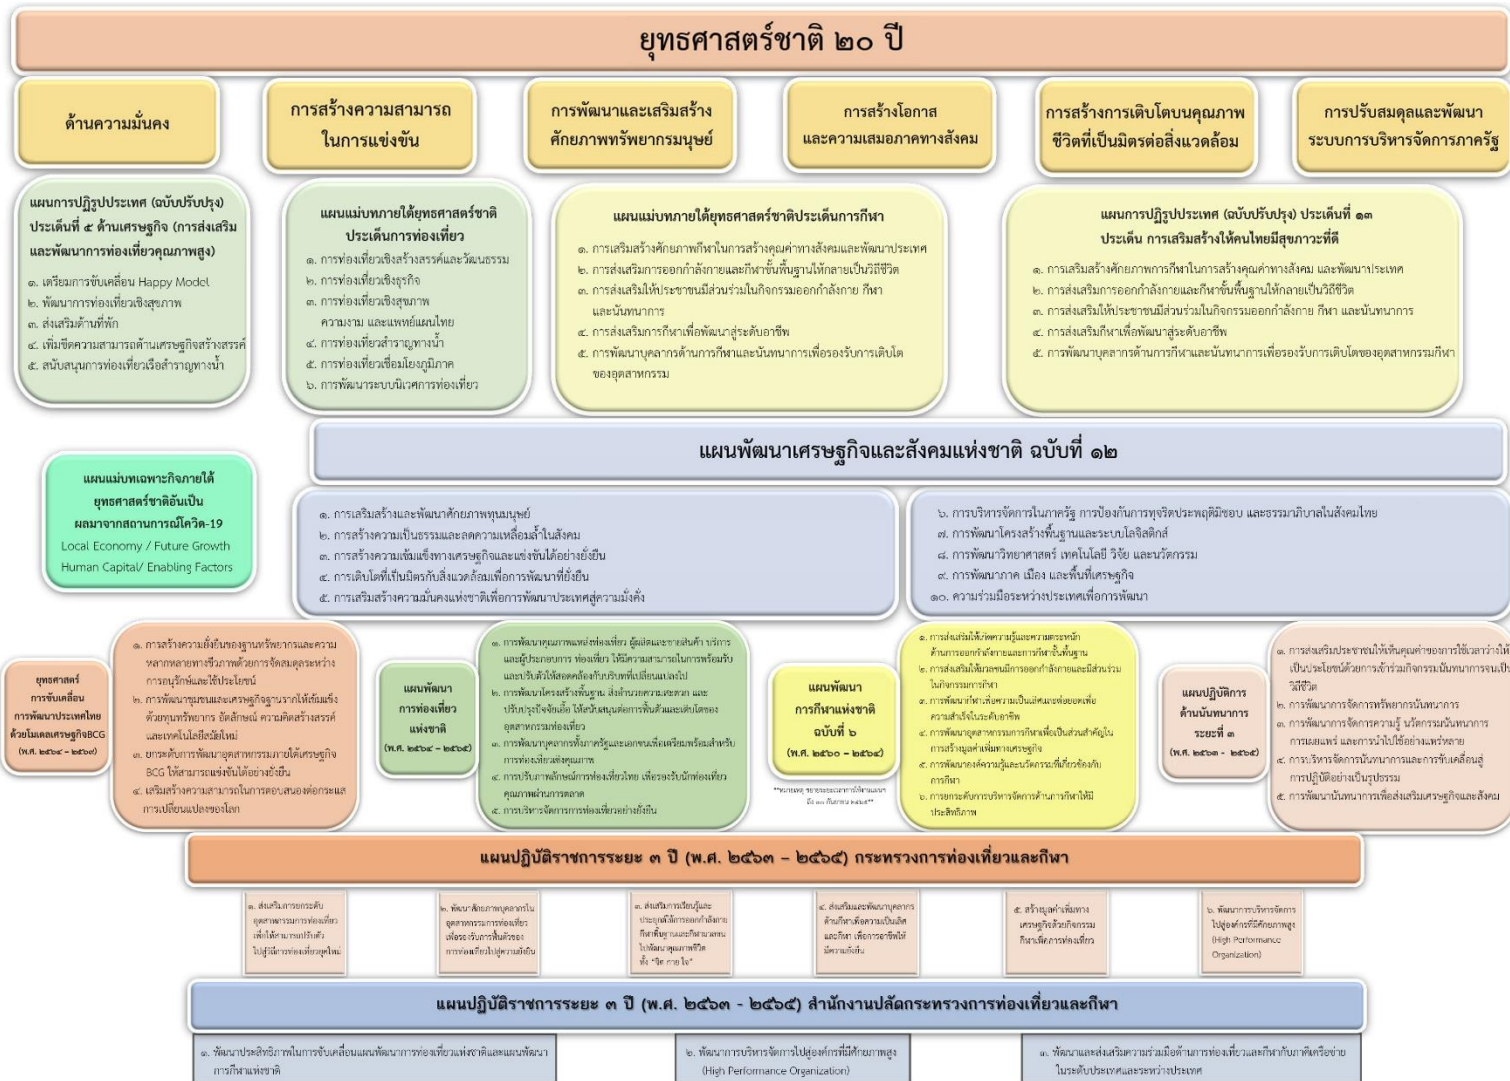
ยุทธศาสตร์ชาติ ๒๐ ปี

ด้านความมั่นคง

การสร้างความสามารถในการแข่งขัน

การพัฒนาและเสริมสร้างศักยภาพทรัพยากรมนุษย์

การสร้างโอกาสและความเสมอภาคทางสังคม

การสร้างการเติบโตบนคุณภาพชีวิตที่เป็นมิตรต่อสิ่งแวดล้อม

การปรับสมดุลและพัฒนาระบบการบริหารจัดการภาครัฐ

แผนการปฏิรูปประเทศ (ฉบับปรับปรุง) ประเด็นที่ ๕ ด้านเศรษฐกิจ (การส่งเสริมและพัฒนาการท่องเที่ยวคุณภาพสูง)

๑. เตรียมการขับเคลื่อน Happy Model
๒. พัฒนาการท่องเที่ยวเชิงสุขภาพ
๓. ส่งเสริมด้านที่พัก
๔. เพิ่มขีดความสามารถด้านเศรษฐกิจสร้างสรรค์
๕. สนับสนุนการท่องเที่ยวเรือสำราญทางน้ำ

แผนแม่บทภายใต้ยุทธศาสตร์ชาติ ประเด็นการท่องเที่ยว

๑. การท่องเที่ยวเชิงสร้างสรรค์และวัฒนธรรม
๒. การท่องเที่ยวเชิงธุรกิจ
๓. การท่องเที่ยวเชิงสุขภาพ ความงาม และแพทย์แผนไทย
๔. การท่องเที่ยวสำราญทางน้ำ
๕. การท่องเที่ยวเชื่อมโยงภูมิภาค
๖. การพัฒนาระบบนิเวศการท่องเที่ยว

แผนแม่บทภายใต้ยุทธศาสตร์ชาติประเด็นการกีฬา

๑. การเสริมสร้างศักยภาพกีฬาในการสร้างคุณค่าทางสังคมและพัฒนาประเทศ
๒. การส่งเสริมการออกกำลังกายและกีฬาขั้นพื้นฐานให้กลายเป็นวิถีชีวิต
๓. การส่งเสริมให้ประชาชนมีส่วนร่วมในกิจกรรมออกกำลังกาย กีฬา และนันทนาการ
๔. การส่งเสริมการกีฬาเพื่อพัฒนาสู่ระดับอาชีพ
๕. การพัฒนาบุคลากรด้านการกีฬาและนันทนาการเพื่อรองรับการเติบโตของอุตสาหกรรม

แผนการปฏิรูปประเทศ (ฉบับปรับปรุง) ประเด็นที่ ๑๓ ประเด็น การเสริมสร้างให้คนไทยมีสุขภาวะที่ดี

๑. การเสริมสร้างศักยภาพการกีฬาในการสร้างคุณค่าทางสังคม และพัฒนาประเทศ
๒. การส่งเสริมการออกกำลังกายและกีฬาขั้นพื้นฐานให้กลายเป็นวิถีชีวิต
๓. การส่งเสริมให้ประชาชนมีส่วนร่วมในกิจกรรมออกกำลังกาย กีฬา และนันทนาการ
๔. การส่งเสริมกีฬาเพื่อพัฒนาสู่ระดับอาชีพ
๕. การพัฒนาบุคลากรด้านการกีฬาและนันทนาการเพื่อรองรับการเติบโตของอุตสาหกรรมกีฬา

แผนพัฒนาเศรษฐกิจและสังคมแห่งชาติ ฉบับที่ ๑๒

แผนแม่บทเฉพาะกิจภายใต้ยุทธศาสตร์ชาติอันเป็นผลมาจากสถานการณ์โควิด-19
Local Economy / Future Growth
Human Capital/ Enabling Factors

๑. การเสริมสร้างและพัฒนาศักยภาพทุนมนุษย์
๒. การสร้างความเป็นธรรมและลดความเหลื่อมล้ำในสังคม
๓. การสร้างความเข้มแข็งทางเศรษฐกิจและแข่งขันได้อย่างยั่งยืน
๔. การเติบโตที่เป็นมิตรกับสิ่งแวดล้อมเพื่อการพัฒนาที่ยั่งยืน
๕. การเสริมสร้างความมั่นคงแห่งชาติเพื่อการพัฒนาประเทศสู่ความมั่งคั่ง

๖. การบริหารจัดการในภาครัฐ การป้องกันการทุจริตประพฤติมิชอบ และธรรมาภิบาลในสังคมไทย
๗. การพัฒนาโครงสร้างพื้นฐานและระบบโลจิสติกส์
๘. การพัฒนาวิทยาศาสตร์ เทคโนโลยี วิจัย และนวัตกรรม
๙. การพัฒนาภาค เมือง และพื้นที่เศรษฐกิจ
๑๐. ความร่วมมือระหว่างประเทศเพื่อการพัฒนา

ยุทธศาสตร์การขับเคลื่อนการพัฒนาประเทศไทยด้วยโมเดลเศรษฐกิจBCG (พ.ศ. ๒๕๖๔ - ๒๕๗๐)

๑. การสร้างความยั่งยืนของฐานทรัพยากรและความหลากหลายทางชีวภาพด้วยการจัดสมดุลระหว่างการอนุรักษ์และใช้ประโยชน์
๒. การพัฒนาชุมชนและเศรษฐกิจฐานรากให้เข้มแข็ง ด้วยทุนทรัพยากร อัตลักษณ์ ความคิดสร้างสรรค์ และเทคโนโลยีสมัยใหม่
๓. ยกระดับการพัฒนาอุตสาหกรรมภายใต้เศรษฐกิจ BCG ให้สามารถแข่งขันได้อย่างยั่งยืน
๔. เสริมสร้างความสามารถในการตอบสนองต่อการเปลี่ยนแปลงของโลก

แผนพัฒนาการท่องเที่ยวแห่งชาติ (พ.ศ. ๒๕๖๔ - ๒๕๖๕)

๑. การพัฒนาคุณภาพแหล่งท่องเที่ยว ผู้ผลิตและการสินค้า บริการ และผู้ประกอบการ ท่องเที่ยว ให้มีความสามารถในการพร้อมรับและปรับตัวให้สอดคล้องกับบริบทที่เปลี่ยนแปลงไป
๒. การพัฒนาโครงสร้างพื้นฐาน สิ่งอำนวยความสะดวก และปรับปรุงปัจจัยเอื้อ ให้สามารถสนับสนุนการฟื้นตัวและเติบโตของอุตสาหกรรมท่องเที่ยว
๓. การพัฒนาบุคลากรทั้งภาครัฐและเอกชนเพื่อเตรียมพร้อมสำหรับการท่องเที่ยวคุณภาพ
๔. การปรับภาพลักษณ์การท่องเที่ยวไทย เพื่อรองรับนักท่องเที่ยวคุณภาพผ่านการตลาด
๕. การบริหารจัดการการท่องเที่ยวอย่างยั่งยืน

แผนพัฒนาการกีฬาแห่งชาติ ฉบับที่ ๖ (พ.ศ. ๒๕๖๐ - ๒๕๖๔)

**ขยายระยะเวลา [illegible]**

๑. การส่งเสริมให้เกิดความรู้และความตระหนักด้านการออกกำลังกายและการกีฬาขั้นพื้นฐาน
๒. การส่งเสริมให้ประชาชนมีการออกกำลังกายและมีส่วนร่วมในกิจกรรมการกีฬา
๓. การพัฒนากีฬาเพื่อความเป็นเลิศและต่อยอดเพื่อความสำเร็จในระดับอาชีพ
๔. การพัฒนาอุตสาหกรรมการกีฬาเพื่อเป็นส่วนสำคัญในการสร้างมูลค่าเพิ่มทางเศรษฐกิจ
๕. การพัฒนาองค์ความรู้และนวัตกรรมที่เกี่ยวข้องกับการกีฬา
๖. การยกระดับการบริหารจัดการด้านการกีฬาให้มีประสิทธิภาพ

แผนปฏิบัติการด้านนันทนาการ ระยะที่ ๓ (พ.ศ. ๒๕๖๓ - ๒๕๖๕)

๑. การส่งเสริมประชาชนให้เห็นคุณค่าของการใช้เวลาว่างให้เป็นประโยชน์ด้วยการเข้าร่วมกิจกรรมนันทนาการจนเป็นวิถีชีวิต
๒. การพัฒนาการจัดการทรัพยากรนันทนาการ
๓. การพัฒนาการจัดการความรู้ นวัตกรรมนันทนาการ การเผยแพร่ และการนำไปใช้อย่างแพร่หลาย
๔. การบริหารจัดการนันทนาการและการขับเคลื่อนสู่การปฏิบัติอย่างเป็นรูปธรรม
๕. การพัฒนานันทนาการเพื่อส่งเสริมเศรษฐกิจและสังคม

แผนปฏิบัติราชการระยะ ๓ ปี (พ.ศ. ๒๕๖๓ – ๒๕๖๕) กระทรวงการท่องเที่ยวและกีฬา

๑. ส่งเสริมการยกระดับอุตสาหกรรมการท่องเที่ยวเพื่อให้สามารถปรับตัวไปสู่วิถีการท่องเที่ยวยุคใหม่

๒. พัฒนาศักยภาพบุคลากรในอุตสาหกรรมการท่องเที่ยวเพื่อรองรับการฟื้นตัวของการท่องเที่ยวไปสู่ความยั่งยืน

๓. ส่งเสริมการเรียนรู้และประยุกต์ใช้การออกกำลังกาย กีฬาพื้นฐานและกีฬามวลชนให้เหมาะสม คุณภาพชีวิตทั้ง "จิต กาย ใจ"

๔. ส่งเสริมและพัฒนาบุคลากรด้านกีฬาเพื่อความเป็นเลิศและกีฬา เพื่อการอาชีพให้มีความยั่งยืน

๕. สร้างมูลค่าเพิ่มทางเศรษฐกิจด้วยกิจกรรมกีฬาเพื่อการท่องเที่ยว

๖. พัฒนาการบริหารจัดการไปสู่องค์กรที่มีศักยภาพสูง (High Performance Organization)

แผนปฏิบัติราชการระยะ ๓ ปี (พ.ศ. ๒๕๖๓ - ๒๕๖๕) สำนักงานปลัดกระทรวงการท่องเที่ยวและกีฬา

๑. พัฒนาประสิทธิภาพในการขับเคลื่อนแผนพัฒนาการท่องเที่ยวแห่งชาติและแผนพัฒนาการกีฬาแห่งชาติ

๒. พัฒนาการบริหารจัดการไปสู่องค์กรที่มีศักยภาพสูง (High Performance Organization)

๓. พัฒนาและส่งเสริมความร่วมมือด้านการท่องเที่ยวและกีฬากับภาคีเครือข่ายในระดับประเทศและระหว่างประเทศ